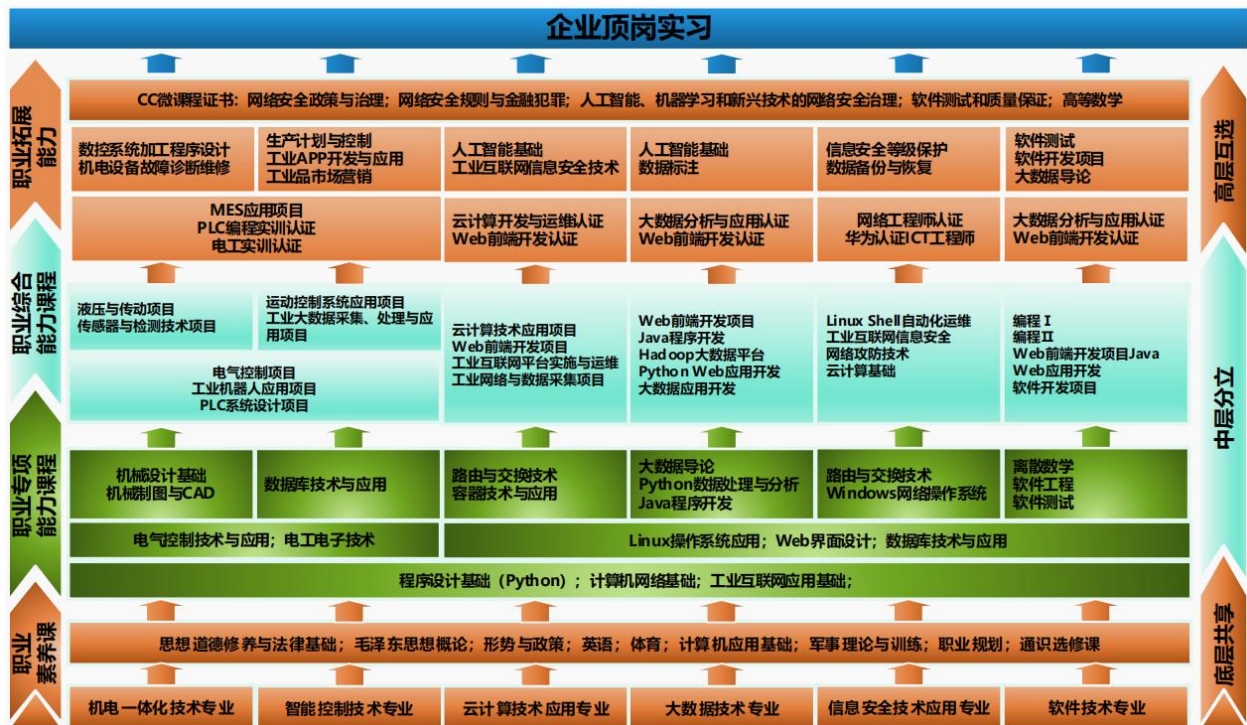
企业顶岗实习

职业拓展能力

职业综合能力课程

职业专项能力课程

职业素养课

高层互选

中层分立

底层共享

CC微课程证书：网络安全政策与治理；网络安全规则与金融犯罪；人工智能、机器学习和新兴技术的网络安全治理；软件测试和质量保证；高等数学

| 数控系统加工程序设计<br>机电设备故障诊断维修 | 生产计划与控制<br>工业APP开发与应用<br>工业品市场营销 | 人工智能基础<br>工业互联网信息安全技术 | 人工智能基础<br>数据标注 | 信息安全等级保护<br>数据备份与恢复 | 软件测试<br>软件开发项目<br>大数据导论 |
|---|---|---|---|---|---|
| MES应用项目<br>PLC编程实训认证<br>电工实训认证 | | 云计算开发与运维认证<br>Web前端开发认证 | 大数据分析与应用认证<br>Web前端开发认证 | 网络工程师认证<br>华为认证ICT工程师 | 大数据分析与应用认证<br>Web前端开发认证 |
| 液压与传动项目<br>传感器与检测技术项目 | 运动控制系统应用项目<br>工业大数据采集、处理与应用项目 | 云计算技术应用项目<br>Web前端开发项目<br>工业互联网平台实施与运维<br>工业网络与数据采集项目 | Web前端开发项目<br>Java程序开发<br>Hadoop大数据平台<br>Python Web应用开发<br>大数据应用开发 | Linux Shell自动化运维<br>工业互联网信息安全<br>网络攻防技术<br>云计算基础 | 编程Ⅰ<br>编程Ⅱ<br>Web前端开发项目Java<br>Web应用开发<br>软件开发项目 |
| 电气控制项目<br>工业机器人应用项目<br>PLC系统设计项目 | | | | | |
| 机械设计基础<br>机械制图与CAD | 数据库技术与应用 | 路由与交换技术<br>容器技术与应用 | 大数据导论<br>Python数据处理与分析<br>Java程序开发 | 路由与交换技术<br>Windows网络操作系统 | 离散数学<br>软件工程<br>软件测试 |

电气控制技术与应用；电工电子技术

Linux操作系统应用；Web界面设计；数据库技术与应用

程序设计基础（Python）；计算机网络基础；工业互联网应用基础；

思想道德修养与法律基础；毛泽东思想概论；形势与政策；英语；体育；计算机应用基础；军事理论与训练；职业规划；通识选修课

| 机电一体化技术专业 | 智能控制技术专业 | 云计算技术应用专业 | 大数据技术专业 | 信息安全技术应用专业 | 软件技术专业 |
|---|---|---|---|---|---|